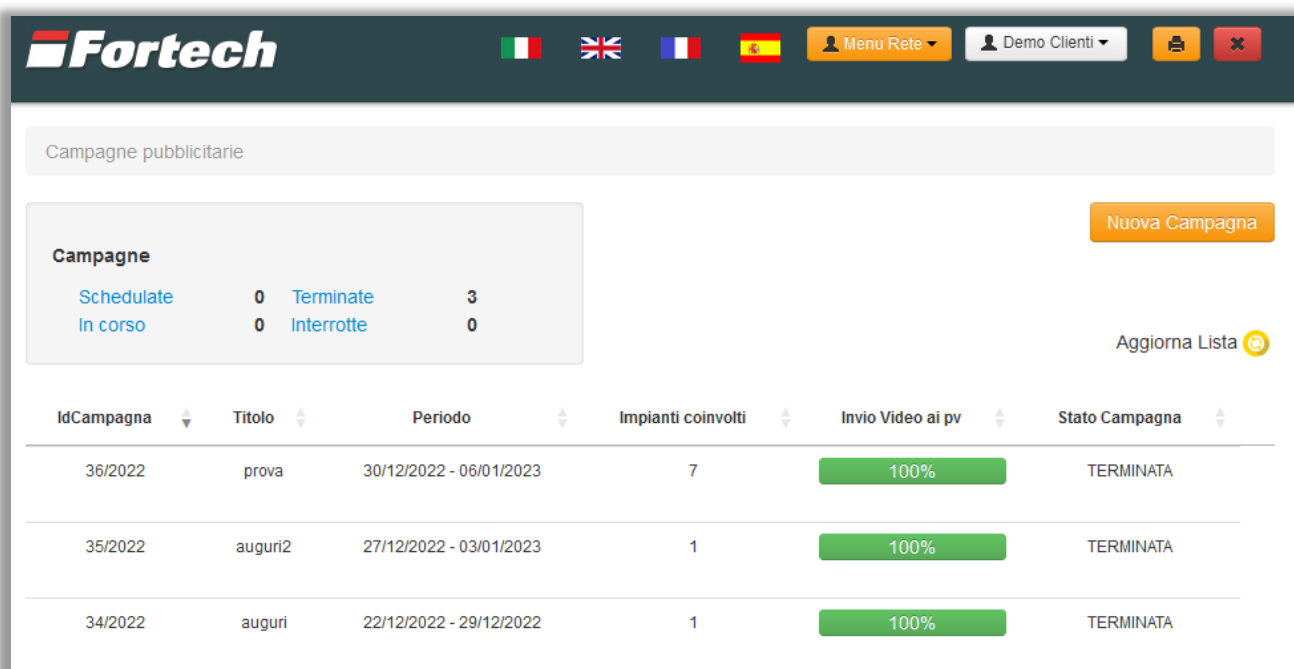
Fortech

Menu Rete

Demo Clienti

Campagne pubblicitarie

Campagne

Schedulate 0 Terminate 3
In corso 0 Interrotte 0

Nuova Campagna

Aggiorna Lista

| IdCampagna | Titolo | Periodo | Impianti coinvolti | Invio Video ai pv | Stato Campagna |
|---|---|---|---|---|---|
| 36/2022 | prova | 30/12/2022 - 06/01/2023 | 7 | 100% | TERMINATA |
| 35/2022 | auguri2 | 27/12/2022 - 03/01/2023 | 1 | 100% | TERMINATA |
| 34/2022 | auguri | 22/12/2022 - 29/12/2022 | 1 | 100% | TERMINATA |